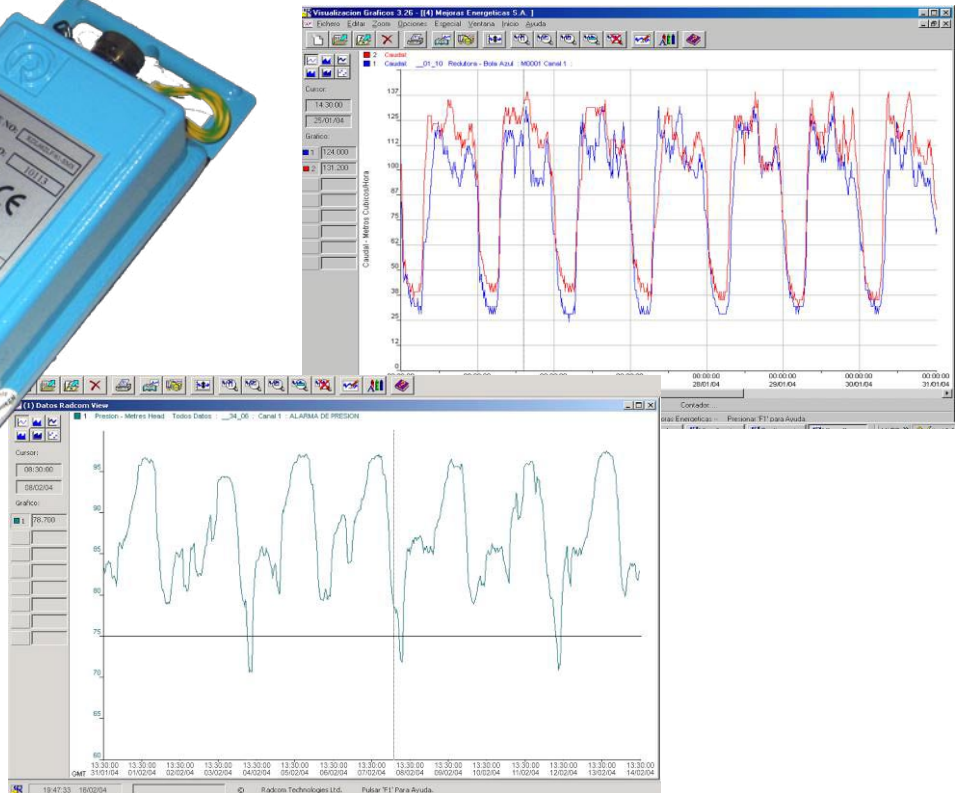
Visualizacion Graficos 3.26 - [(4) Mejoras Energeticas S.A. ]
Fichero Editar Zoom Opciones Especial Ventana Inicio Ayuda

2 Caudal
1 Caudal __01_10 Redutora - Bola Azul : M0001 Canal 1

Cursor:
14:30:00
25/01/04
Grafico:
1 124.000
2 131.200

Caudal - Metros Cubicos/Hora

137
125
112
100
87
75
62
50
38
25
12
0

00:00:00 28/01/04
00:00:00 29/01/04
00:00:00 30/01/04
00:00:00 31/01/04

Contador...
oras Energeticas - Presionar 'F1' para Ayuda.

(1) Datos Radcom View
1 Presion - Metres Head : Todos Datos : __34_06 : Canal 1 : ALARMA DE PRESION

Cursor:
08:30:00
08/02/04
Grafico:
1 78.700

95
90
85
80
75
70
65
60

GMT
13:30:00 31/01/04
13:30:00 01/02/04
13:30:00 02/02/04
13:30:00 03/02/04
13:30:00 04/02/04
13:30:00 05/02/04
13:30:00 06/02/04
13:30:00 07/02/04
13:30:00 08/02/04
13:30:00 09/02/04
13:30:00 10/02/04
13:30:00 11/02/04
13:30:00 12/02/04
13:30:00 13/02/04
13:30:00 14/02/04

19:47:33 18/02/04
© Radcom Technologies Ltd. Pulsar 'F1' Para Ayuda.

CE